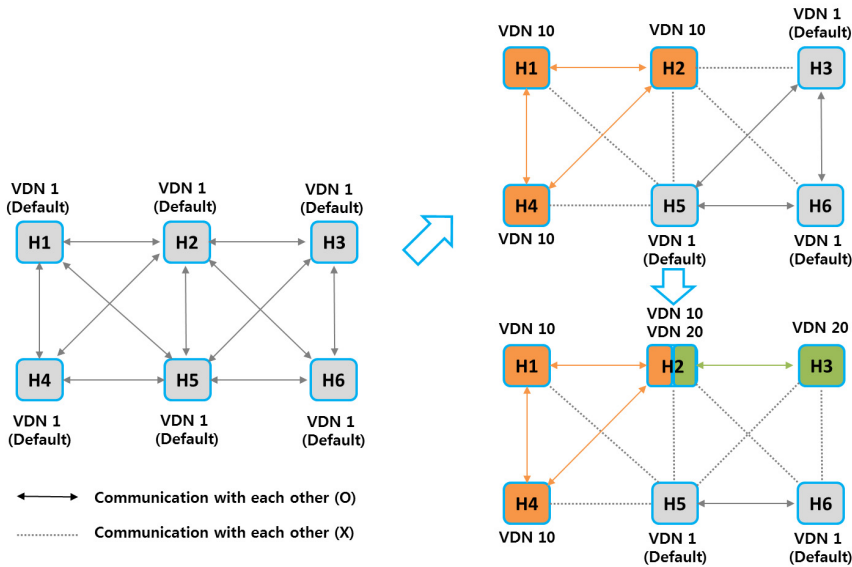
VDN 1 (Default)
H1

VDN 1 (Default)
H2

VDN 1 (Default)
H3

H4
VDN 1 (Default)

H5
VDN 1 (Default)

H6
VDN 1 (Default)

Communication with each other (O)
Communication with each other (X)

VDN 10
H1

VDN 10
H2

VDN 1 (Default)
H3

H4
VDN 10

H5
VDN 1 (Default)

H6
VDN 1 (Default)

VDN 10
H1

VDN 10
VDN 20
H2

VDN 20
H3

H4
VDN 10

H5
VDN 1 (Default)

H6
VDN 1 (Default)